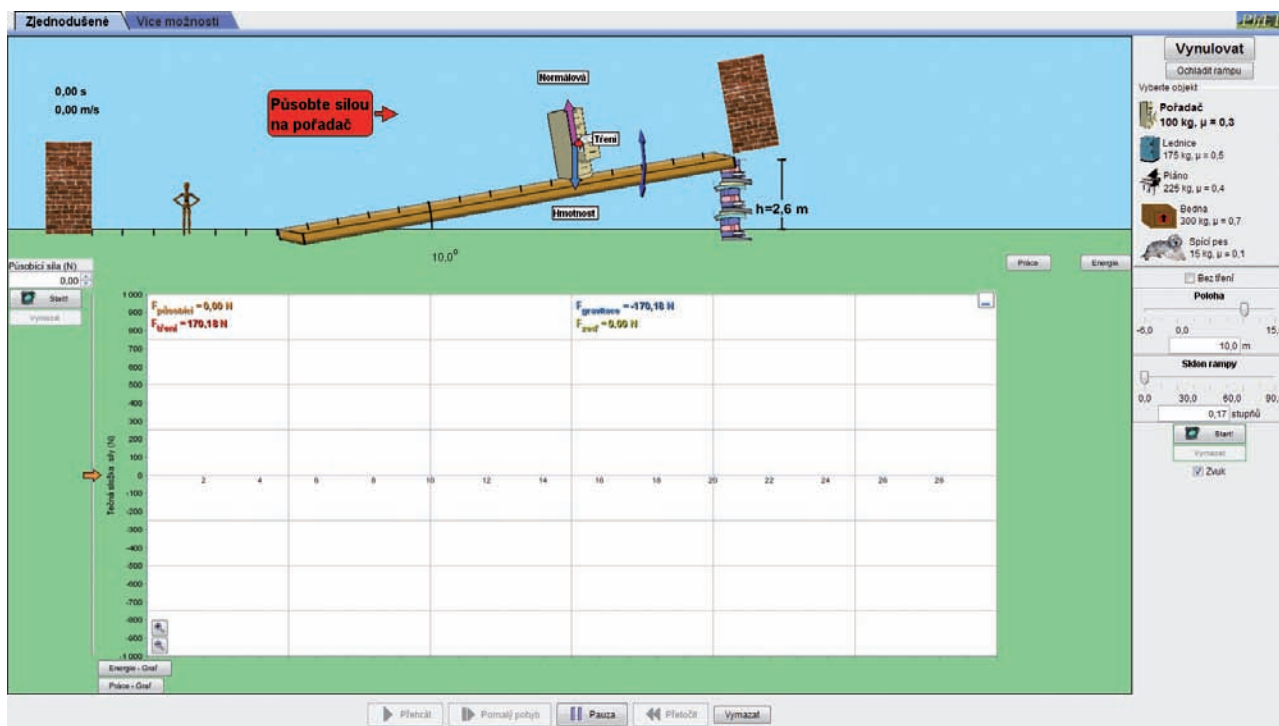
Zjednodušené | Více možností

PhET

0,00 s
0,00 m/s

Působte silou na pořadač

Normálová
Tření
Hmotnost

h=2,6 m

10,0°

Vynulovat
Ochladit rampu
Vyberte objekt
Pořadač
100 kg, μ = 0,3
Lednice
175 kg, μ = 0,5
Piáno
225 kg, μ = 0,4
Bedna
300 kg, μ = 0,7
Spící pes
15 kg, μ = 0,1

Práce
Energie

Bez tření
Poloha
-6,0 0,0 15,
10,0 m
Sklon rampy
0,0 30,0 60,0 90,
0,17 stupňů
Start!
Vymazat
Zvuk

Působící síla (N)
0,00
Start!
Vymazat

$F_{působící}$ = 0,00 N
$F_{tření}$ = -170,18 N
$F_{gravitace}$ = -170,18 N
$F_{zeď}$ = 0,00 N

Tečná složka sil (N)
1 000
900
800
700
600
500
400
300
200
100
0
-100
-200
-300
-400
-500
-600
-700
-800
-900
-1 000

2 4 6 8 10 12 14 16 18 20 22 24 26 28

Energie - Graf
Práce - Graf

Přehrát | Pomalý pohyb | Pauza | Přetočit | Vymazat